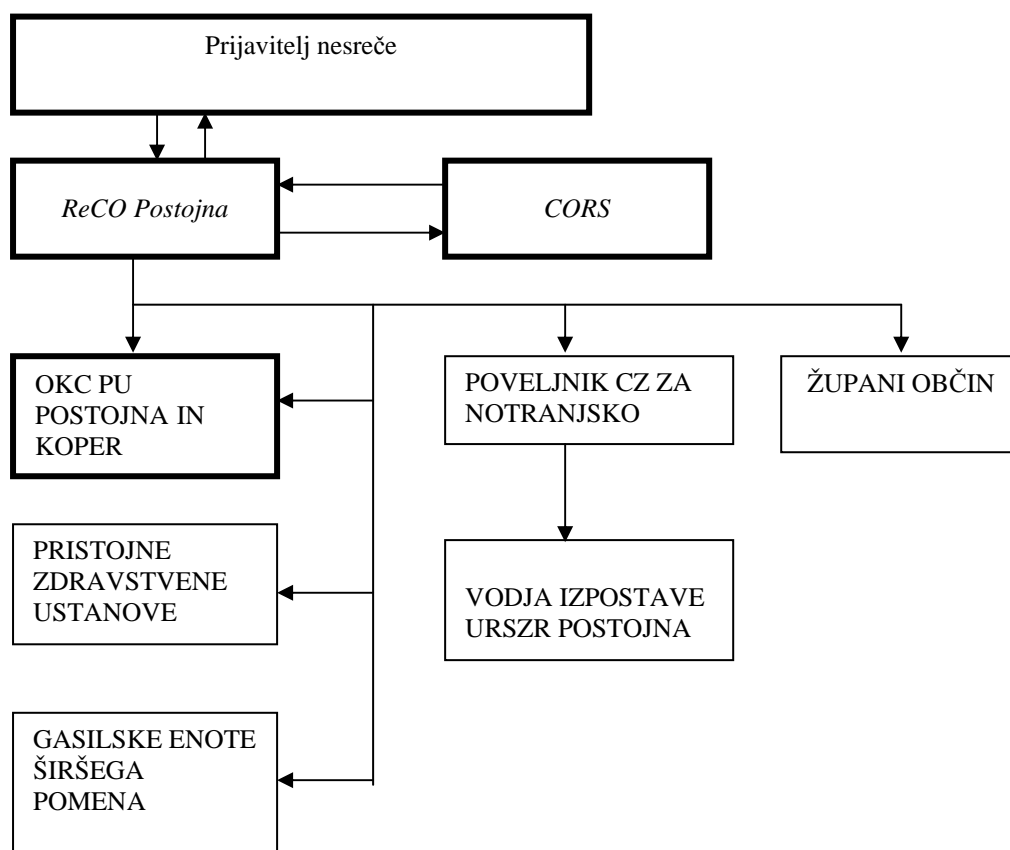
Prijavitelj nesreče

ReCO Postojna

CORS

OKC PU POSTOJNA IN KOPER

POVELJNIK CZ ZA NOTRANJSKO

ŽUPANI OBČIN

PRISTOJNE ZDRAVSTVENE USTANOVE

VODJA IZPOSTAVE URSZR POSTOJNA

GASILSKE ENOTE ŠIRŠEGA POMENA